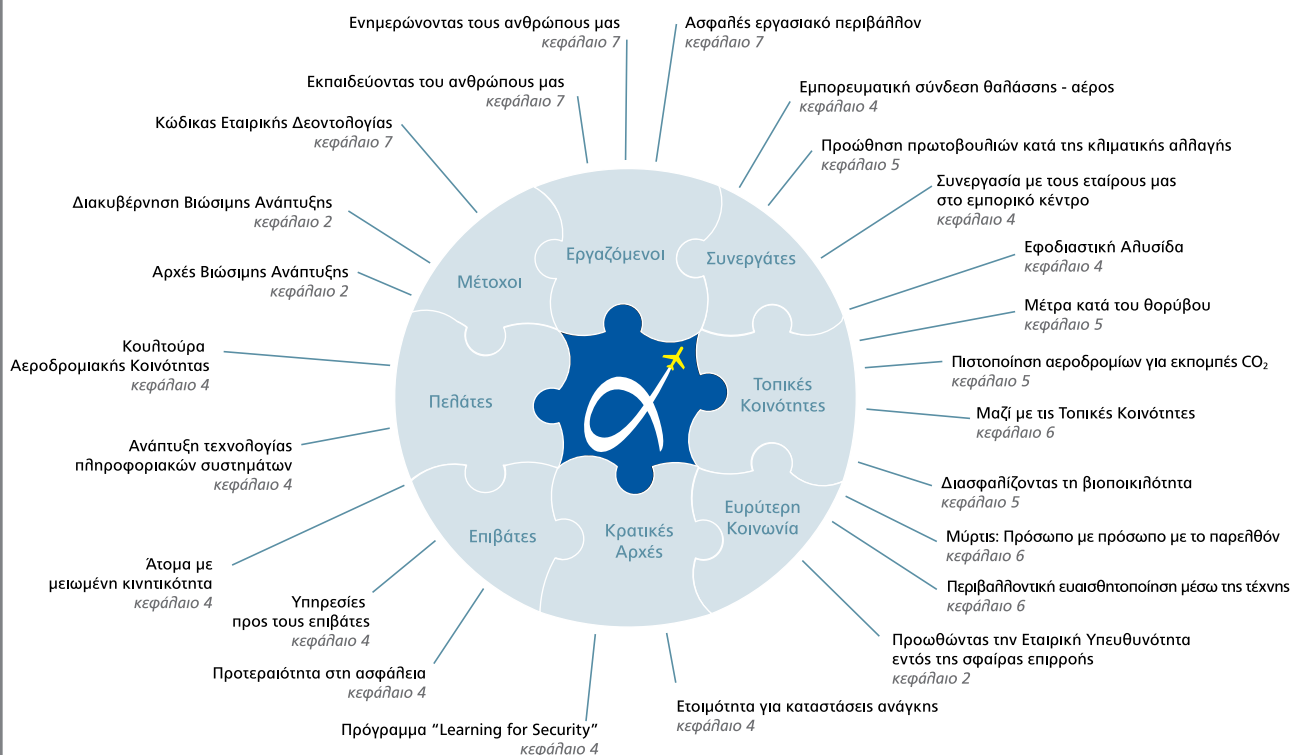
Ενημερώνοντας τους ανθρώπους μας
κεφάλαιο 7

Ασφαλές εργασιακό περιβάλλον
κεφάλαιο 7

Εκπαιδεύοντας του ανθρώπους μας
κεφάλαιο 7

Εμπορευματική σύνδεση θαλάσσης - αέρος
κεφάλαιο 4

Κώδικας Εταιρικής Δεοντολογίας
κεφάλαιο 7

Προώθηση πρωτοβουλιών κατά της κλιματικής αλλαγής
κεφάλαιο 5

Συνεργασία με τους εταίρους μας στο εμπορικό κέντρο
κεφάλαιο 4

Διακυβέρνηση Βιώσιμης Ανάπτυξης
κεφάλαιο 2

Εφοδιαστική Αλυσίδα
κεφάλαιο 4

Αρχές Βιώσιμης Ανάπτυξης
κεφάλαιο 2

Μέτρα κατά του θορύβου
κεφάλαιο 5

Κουλτούρα Αεροδρομιακής Κοινότητας
κεφάλαιο 4

Πιστοποίηση αεροδρομίων για εκπομπές $CO_2$
κεφάλαιο 5

Μαζί με τις Τοπικές Κοινότητες
κεφάλαιο 6

Ανάπτυξη τεχνολογίας πληροφοριακών συστημάτων
κεφάλαιο 4

Διασφαλίζοντας τη βιοποικιλότητα
κεφάλαιο 5

Μύρτις: Πρόσωπο με πρόσωπο με το παρελθόν
κεφάλαιο 6

Άτομα με μειωμένη κινητικότητα
κεφάλαιο 4

Περιβαλλοντική ευαισθητοποίηση μέσω της τέχνης
κεφάλαιο 6

Υπηρεσίες προς τους επιβάτες
κεφάλαιο 4

Προωθώντας την Εταιρική Υπευθυνότητα εντός της σφαίρας επιρροής
κεφάλαιο 2

Προτεραιότητα στη ασφάλεια
κεφάλαιο 4

Ετοιμότητα για καταστάσεις ανάγκης
κεφάλαιο 4

Πρόγραμμα "Learning for Security"
κεφάλαιο 4

Εργαζόμενοι
Συνεργάτες
Μέτοχοι
Τοπικές Κοινότητες
Πελάτες
Ευρύτερη Κοινωνία
Επιβάτες
Κρατικές Αρχές